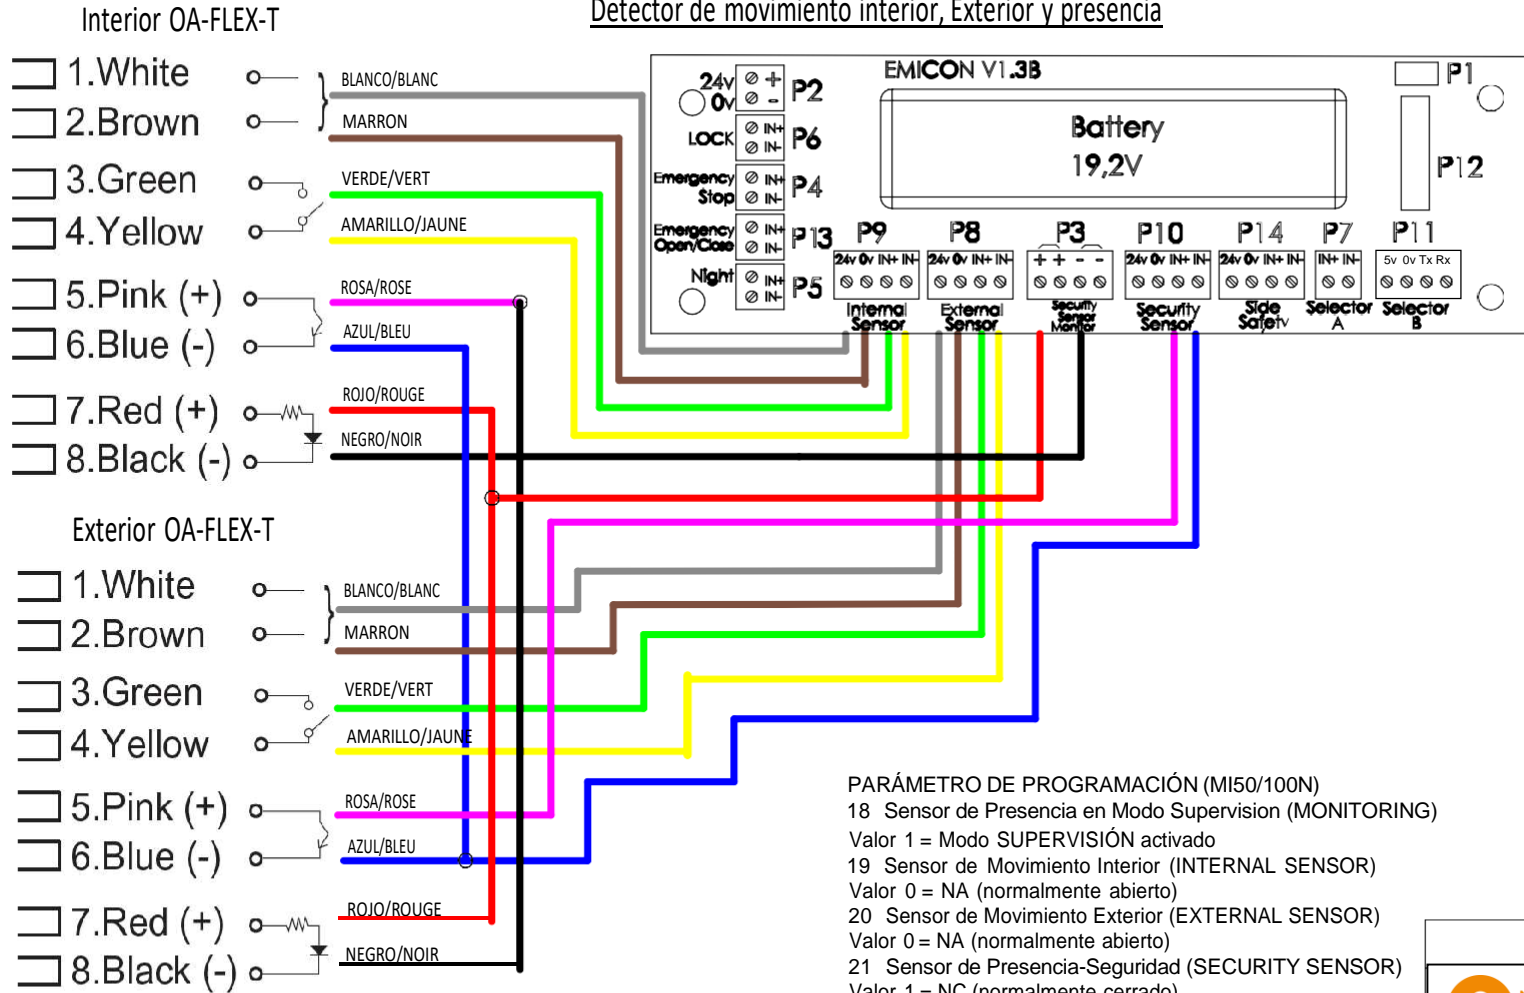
Interior OA-FLEX-T

Detector de movimiento interior, Exterior y presencia

1.White
2.Brown
3.Green
4.Yellow
5.Pink (+)
6.Blue (-)
7.Red (+)
8.Black (-)

BLANCO/BLANC
MARRON
VERDE/VERT
AMARILLO/JAUNE
ROSA/ROSE
AZUL/BLEU
ROJO/ROUGE
NEGRO/NOIR

EMICON V1.3B
Battery
19,2V

24v 0v P2
LOCK IN+ IN- P6
Emergency Stop IN+ IN- P4
Emergency Open/Close IN+ IN- P13
Night IN+ IN- P5

P1
P12

P9 24v 0v IN+ IN- Internal Sensor
P8 24v 0v IN+ IN- External Sensor
P3 + + - - Security Sensor Monitor
P10 24v 0v IN+ IN- Security Sensor
P14 24v 0v IN+ IN- Side Safety
P7 IN+ IN- Selector A
P11 5v 0v Tx Rx Selector B

Exterior OA-FLEX-T

1.White
2.Brown
3.Green
4.Yellow
5.Pink (+)
6.Blue (-)
7.Red (+)
8.Black (-)

BLANCO/BLANC
MARRON
VERDE/VERT
AMARILLO/JAUNE
ROSA/ROSE
AZUL/BLEU
ROJO/ROUGE
NEGRO/NOIR

PARÁMETRO DE PROGRAMACIÓN (MI50/100N)
18 Sensor de Presencia en Modo Supervision (MONITORING)
Valor 1 = Modo SUPERVISIÓN activado
19 Sensor de Movimiento Interior (INTERNAL SENSOR)
Valor 0 = NA (normalmente abierto)
20 Sensor de Movimiento Exterior (EXTERNAL SENSOR)
Valor 0 = NA (normalmente abierto)
21 Sensor de Presencia-Seguridad (SECURITY SENSOR)
Valor 1 = NC (normalmente cerrado)